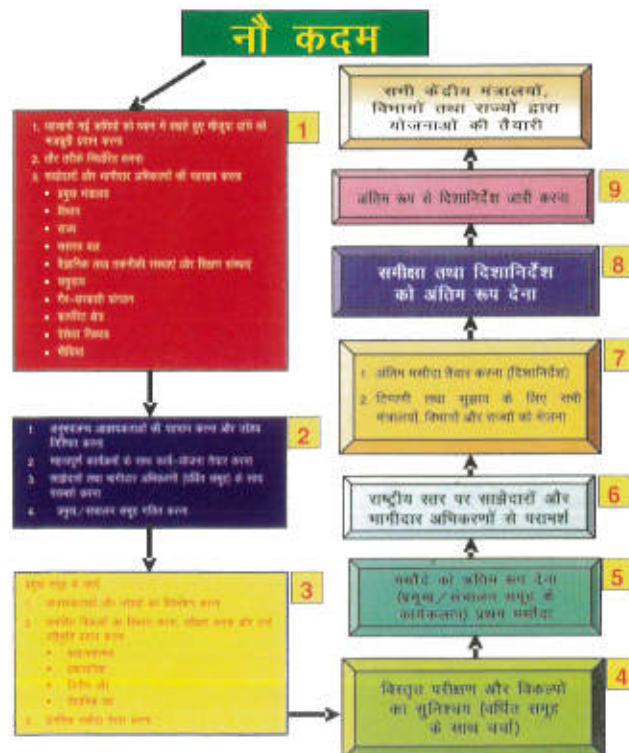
नौ कदम

1

1. वास्तविक नई अपेक्षाओं को ध्यान में रखते हुए मौजूदा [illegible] प्रदान करना
2. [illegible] निर्धारित करना
3. साझेदारों और भागीदार अभिकरणों की पहचान करना
• प्रमुख मंत्रालय
• विभाग
• राज्य
• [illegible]
• वैज्ञानिक तथा तकनीकी संस्थाएं और शिक्षण संस्थाएं
• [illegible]
• गैर-सरकारी संगठन
• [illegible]
• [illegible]
• मीडिया

2

1. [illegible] आवश्यकताओं की पहचान करना और उद्देश्य निर्धारित करना
2. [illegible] कार्यकलापों के साथ कार्य-योजना तैयार करना
3. साझेदारों तथा भागीदार अभिकरणों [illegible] के साथ परामर्श करना
4. प्रमुख/संचालन समूह गठित करना

3

प्रमुख समूह के कार्य
1. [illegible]
2. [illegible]
•
•
•
•
3. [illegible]

4

विस्तृत परीक्षण और विकल्पों का सुनिश्चय (वर्धित समूह के साथ चर्चा)

5

मसौदे को अंतिम रूप देना (प्रमुख/संचालन समूह के कार्यकलाप) प्रथम मसौदा

6

राष्ट्रीय स्तर पर साझेदारों और भागीदार अभिकरणों से परामर्श

7

1. अंतिम मसौदा तैयार करना (दिशानिर्देश)
2. टिप्पणी तथा सुझाव के लिए सभी मंत्रालयों, विभागों और राज्यों को भेजना

8

समीक्षा तथा दिशानिर्देश को अंतिम रूप देना

9

अंतिम रूप से दिशानिर्देश जारी करना

सभी केंद्रीय मंत्रालयों, विभागों तथा राज्यों द्वारा योजनाओं की तैयारी